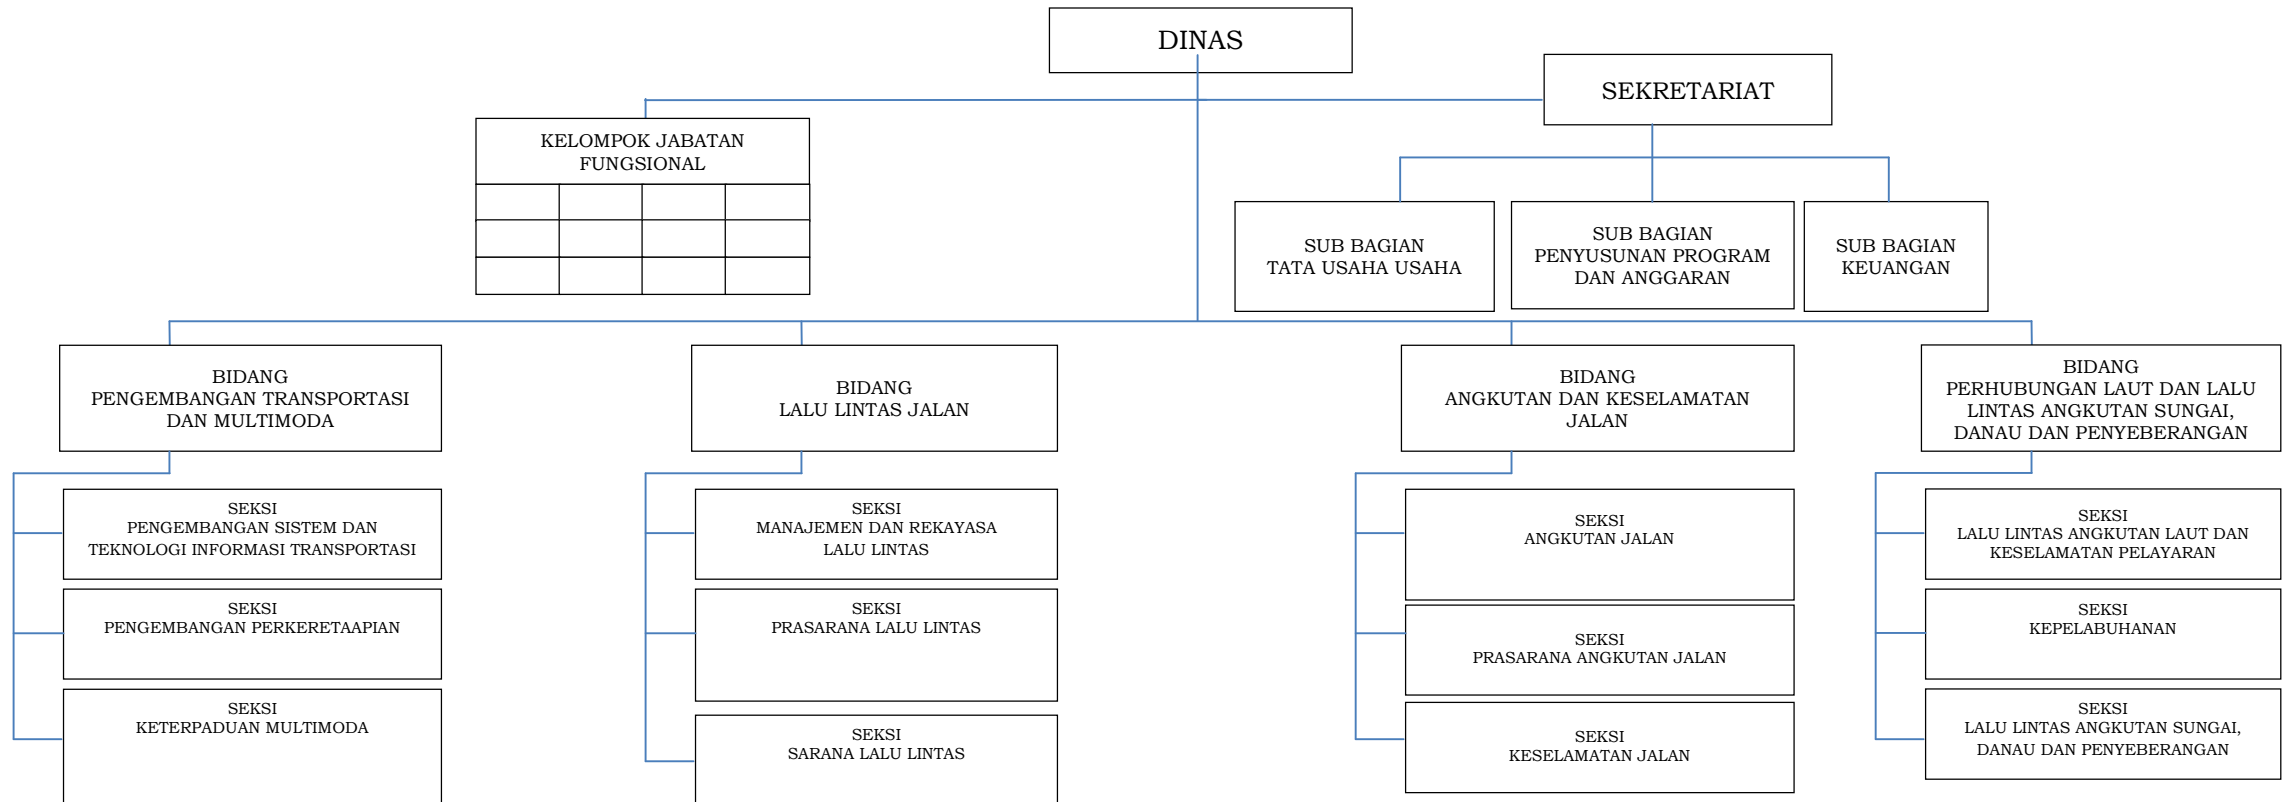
DINAS

SEKRETARIAT

KELOMPOK JABATAN FUNGSIONAL

SUB BAGIAN TATA USAHA USAHA

SUB BAGIAN PENYUSUNAN PROGRAM DAN ANGGARAN

SUB BAGIAN KEUANGAN

BIDANG PENGEMBANGAN TRANSPORTASI DAN MULTIMODA

SEKSI PENGEMBANGAN SISTEM DAN TEKNOLOGI INFORMASI TRANSPORTASI

SEKSI PENGEMBANGAN PERKERETAAPIAN

SEKSI KETERPADUAN MULTIMODA

BIDANG LALU LINTAS JALAN

SEKSI MANAJEMEN DAN REKAYASA LALU LINTAS

SEKSI PRASARANA LALU LINTAS

SEKSI SARANA LALU LINTAS

BIDANG ANGKUTAN DAN KESELAMATAN JALAN

SEKSI ANGKUTAN JALAN

SEKSI PRASARANA ANGKUTAN JALAN

SEKSI KESELAMATAN JALAN

BIDANG PERHUBUNGAN LAUT DAN LALU LINTAS ANGKUTAN SUNGAI, DANAU DAN PENYEBERANGAN

SEKSI LALU LINTAS ANGKUTAN LAUT DAN KESELAMATAN PELAYARAN

SEKSI KEPELABUHANAN

SEKSI LALU LINTAS ANGKUTAN SUNGAI, DANAU DAN PENYEBERANGAN